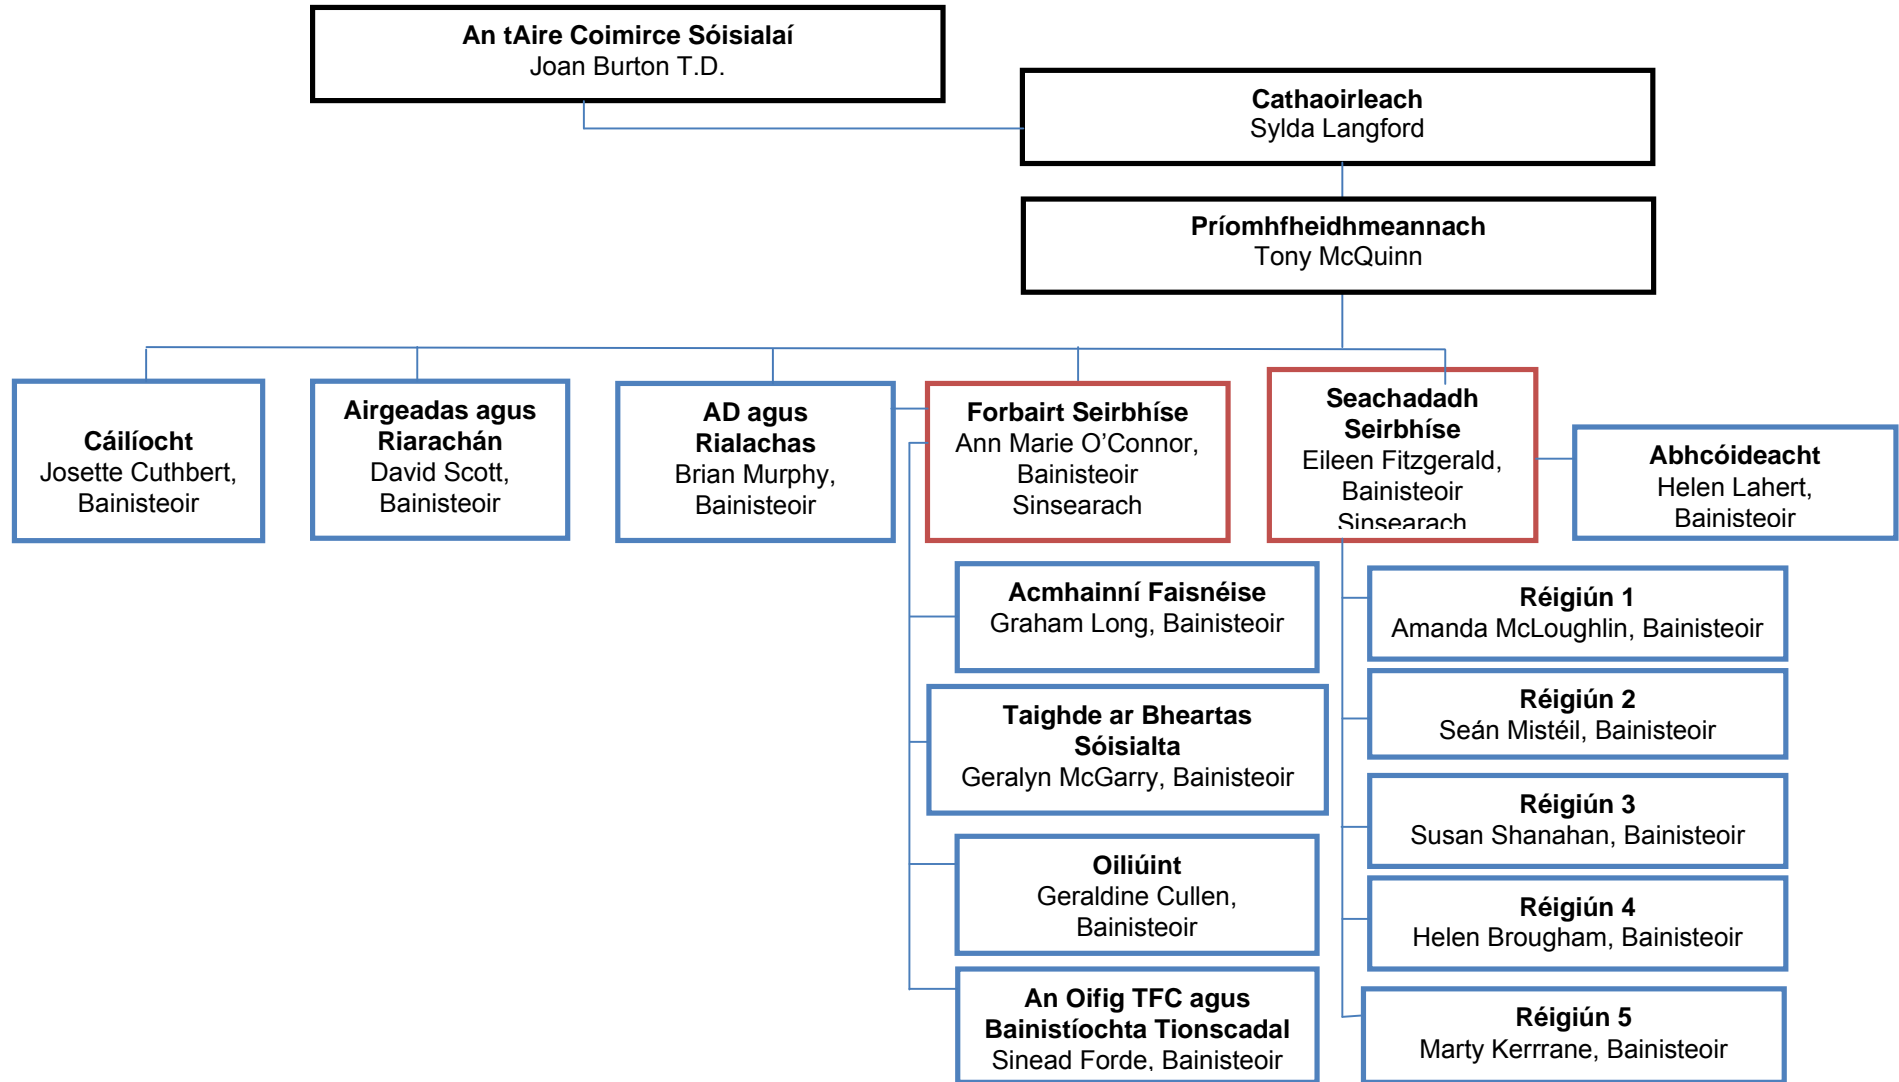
An tAire Coimirce Sóisialaí
Joan Burton T.D.

Cathaoirleach
Sylda Langford

Príomhfheidhmeannach
Tony McQuinn

Cáilíocht
Josette Cuthbert, Bainisteoir

Airgeadas agus Riarachán
David Scott, Bainisteoir

AD agus Rialachas
Brian Murphy, Bainisteoir

Forbairt Seirbhíse
Ann Marie O'Connor, Bainisteoir Sinsearach

Seachadadh Seirbhíse
Eileen Fitzgerald, Bainisteoir Sinsearach

Abhcóideacht
Helen Lahert, Bainisteoir

Acmhainní Faisnéise
Graham Long, Bainisteoir

Taighde ar Bheartas Sóisialta
Geralyn McGarry, Bainisteoir

Oiliúint
Geraldine Cullen, Bainisteoir

An Oifig TFC agus Bainistíochta Tionscadal
Sinead Forde, Bainisteoir

Réigiún 1
Amanda McLoughlin, Bainisteoir

Réigiún 2
Seán Mistéil, Bainisteoir

Réigiún 3
Susan Shanahan, Bainisteoir

Réigiún 4
Helen Brougham, Bainisteoir

Réigiún 5
Marty Kerrrane, Bainisteoir